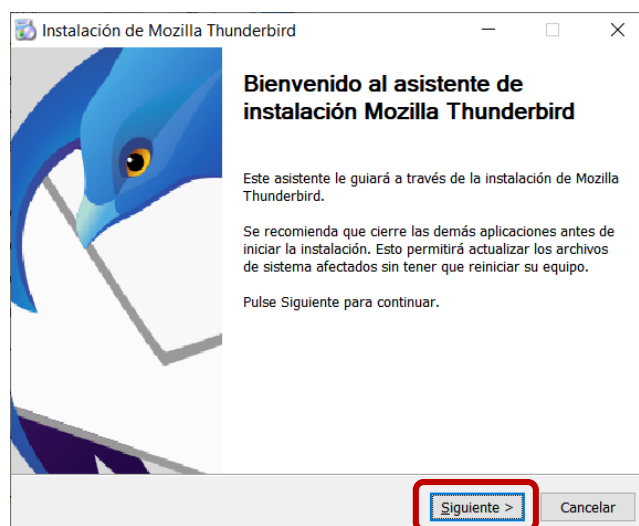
Instalación de Mozilla Thunderbird

Bienvenido al asistente de instalación Mozilla Thunderbird

Este asistente le guiará a través de la instalación de Mozilla Thunderbird.

Se recomienda que cierre las demás aplicaciones antes de iniciar la instalación. Esto permitirá actualizar los archivos de sistema afectados sin tener que reiniciar su equipo.

Pulse Siguiente para continuar.

Siguiente >

Cancelar